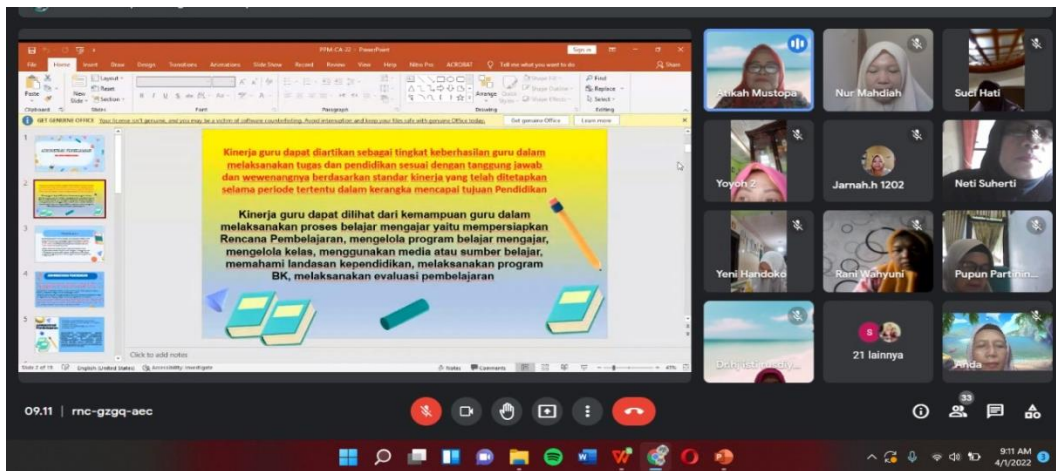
PPM-CA-22 - PowerPoint

File Home Insert Draw Design Transitions Animations Slide Show Record Review View Help Nitro Pro ACROBAT Tell me what you want to do

Share

Paste Clipboard New Slide Layout Reset Section Slides Font Paragraph Arrange Quick Styles Shape Fill Shape Outline Shape Effects Drawing Find Replace Select Editing

GET GENUINE OFFICE Your license isn't genuine, and you may be a victim of software counterfeiting. Avoid interruption and keep your files safe with genuine Office today. Get genuine Office Learn more

Kinerja guru dapat diartikan sebagai tingkat keberhasilan guru dalam melaksanakan tugas dan pendidikan sesuai dengan tanggung jawab dan wewenangnya berdasarkan standar kinerja yang telah ditetapkan selama periode tertentu dalam kerangka mencapai tujuan Pendidikan

Kinerja guru dapat dilihat dari kemampuan guru dalam melaksanakan proses belajar mengajar yaitu mempersiapkan Rencana Pembelajaran, mengelola program belajar mengajar, mengelola kelas, menggunakan media atau sumber belajar, memahami landasan kependidikan, melaksanakan program BK, melaksanakan evaluasi pembelajaran

Click to add notes

Slide 2 of 15 English (United States) Accessibility: Investigate Notes Comments 45%

Atikah Mustopa

Nur Mahdiah

Suci Hati

Yoyoh 2

Jarnah.h 1202

Neti Suherti

Yeni Handoko

Rani Wahyuni

Pupun Partinin...

Dhfy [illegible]

21 lainnya

Anda

09.11 | rnc-gzgq-aec

33

9:11 AM
4/1/2022